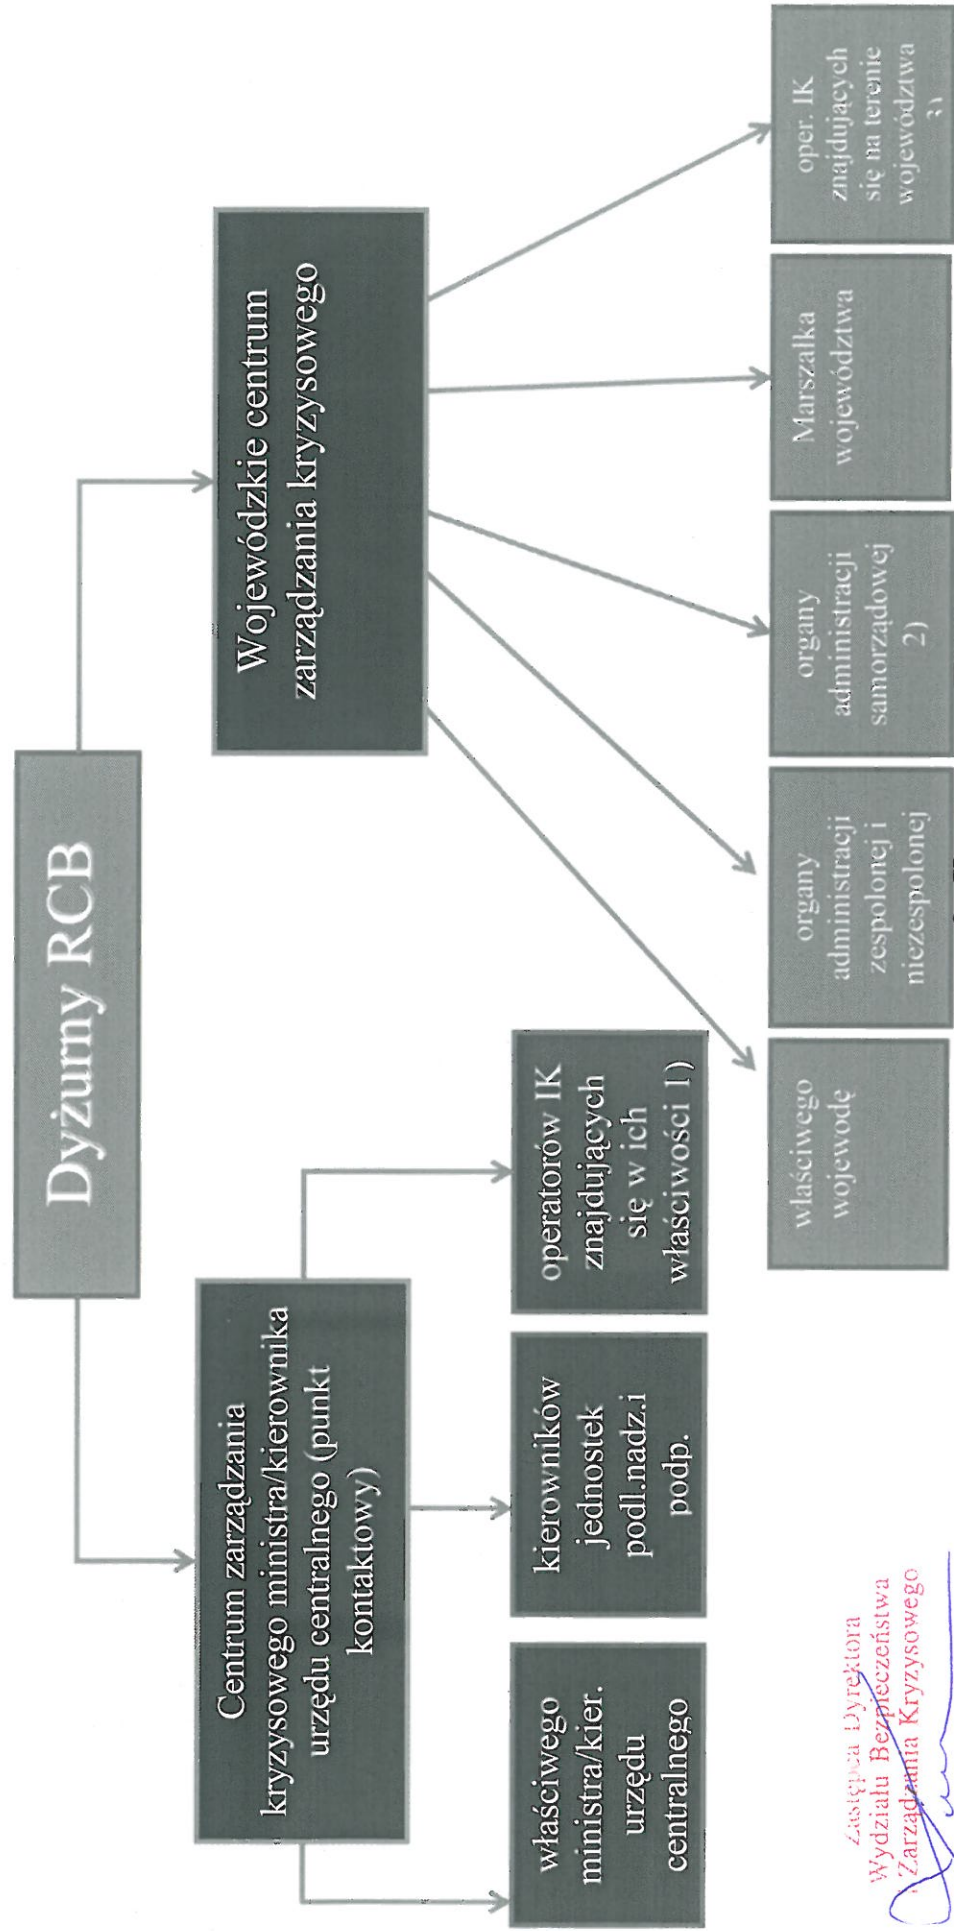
Dyżurny RCB

Centrum zarządzania kryzysowego ministra/kierownika urzędu centralnego (punkt kontaktowy)

Wojewódzkie centrum zarządzania kryzysowego

właściwego ministra/kier. urzędu centralnego

kierowników jednostek podl.nadz.i podp.

operatorów IK znajdujących się w ich właściwości 1)

właściwego wojewodę

organy administracji zespolonej i niezespolonej

organy administracji samorządowej 2)

Marszałka województwa

oper. IK znajdujących się na terenie województwa 3)

Zastępca Dyrektora Wydziału Bezpieczeństwa i Zarządzania Kryzysowego